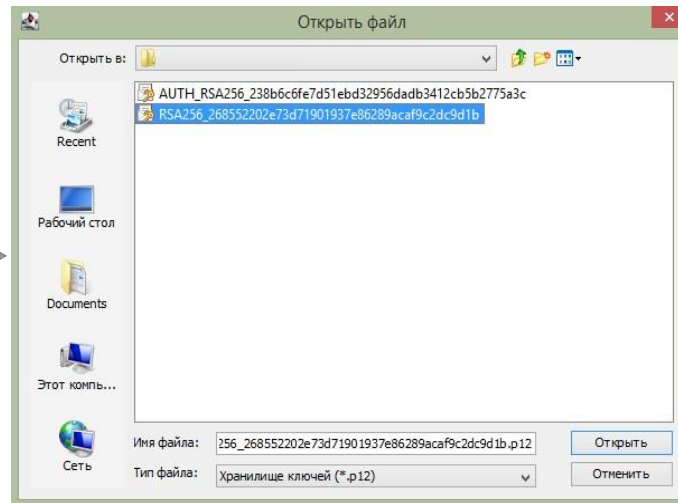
Открыть файл

Открыть в:

AUTH_RSA256_238b6c6fe7d51ebd32956dadb3412cb5b2775a3c
RSA256_268552202e73d71901937e86289acaf9c2dc9d1b

Recent

Рабочий стол

Documents

Этот компь...

Сеть

Имя файла: 256_268552202e73d71901937e86289acaf9c2dc9d1b.p12

Тип файла: Хранилище ключей (*.p12)

Открыть

Отменить